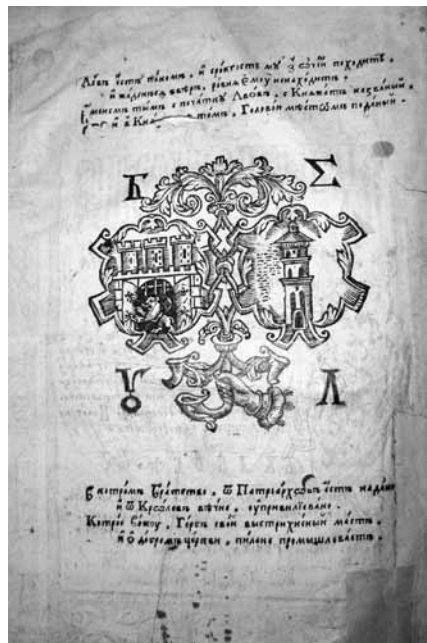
Львъ єсть тѣломъ, и сростомъ мꙋ ꙗ сотии походитъ,
и жадными вѣтръ, рꙋна ємꙋ не нахоӑитъ,
тимъ тѣмъ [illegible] печатїи Львовъ, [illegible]
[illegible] Гербъ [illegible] полный

Б Σ

Ꙋ Л

В котором Братство, ѿ Патрїархов єсть надано
и ѿ Королевъ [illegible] оупривилеовано.
Которїи Серпу, Гербъ свой выстрихнены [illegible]
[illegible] пилное промышлаетъ.